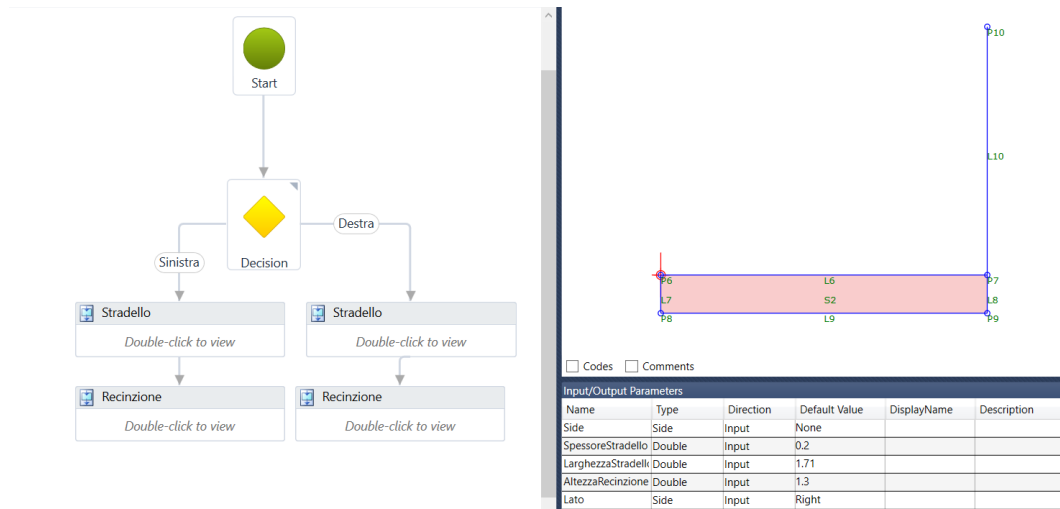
Start

Decision

Sinistra

Destra

Stradello

Double-click to view

Stradello

Double-click to view

Recinzione

Double-click to view

Recinzione

Double-click to view

P10

L10

P6

L6

P7

L7

S2

L8

P8

L9

P9

Codes

Comments

Input/Output Parameters

| Name | Type | Direction | Default Value | DisplayName | Description |
|---|---|---|---|---|---|
| Side | Side | Input | None | | |
| SpessoreStradello | Double | Input | 0.2 | | |
| LarghezzaStradell | Double | Input | 1.71 | | |
| AltezzaRecinzione | Double | Input | 1.3 | | |
| Lato | Side | Input | Right | | |